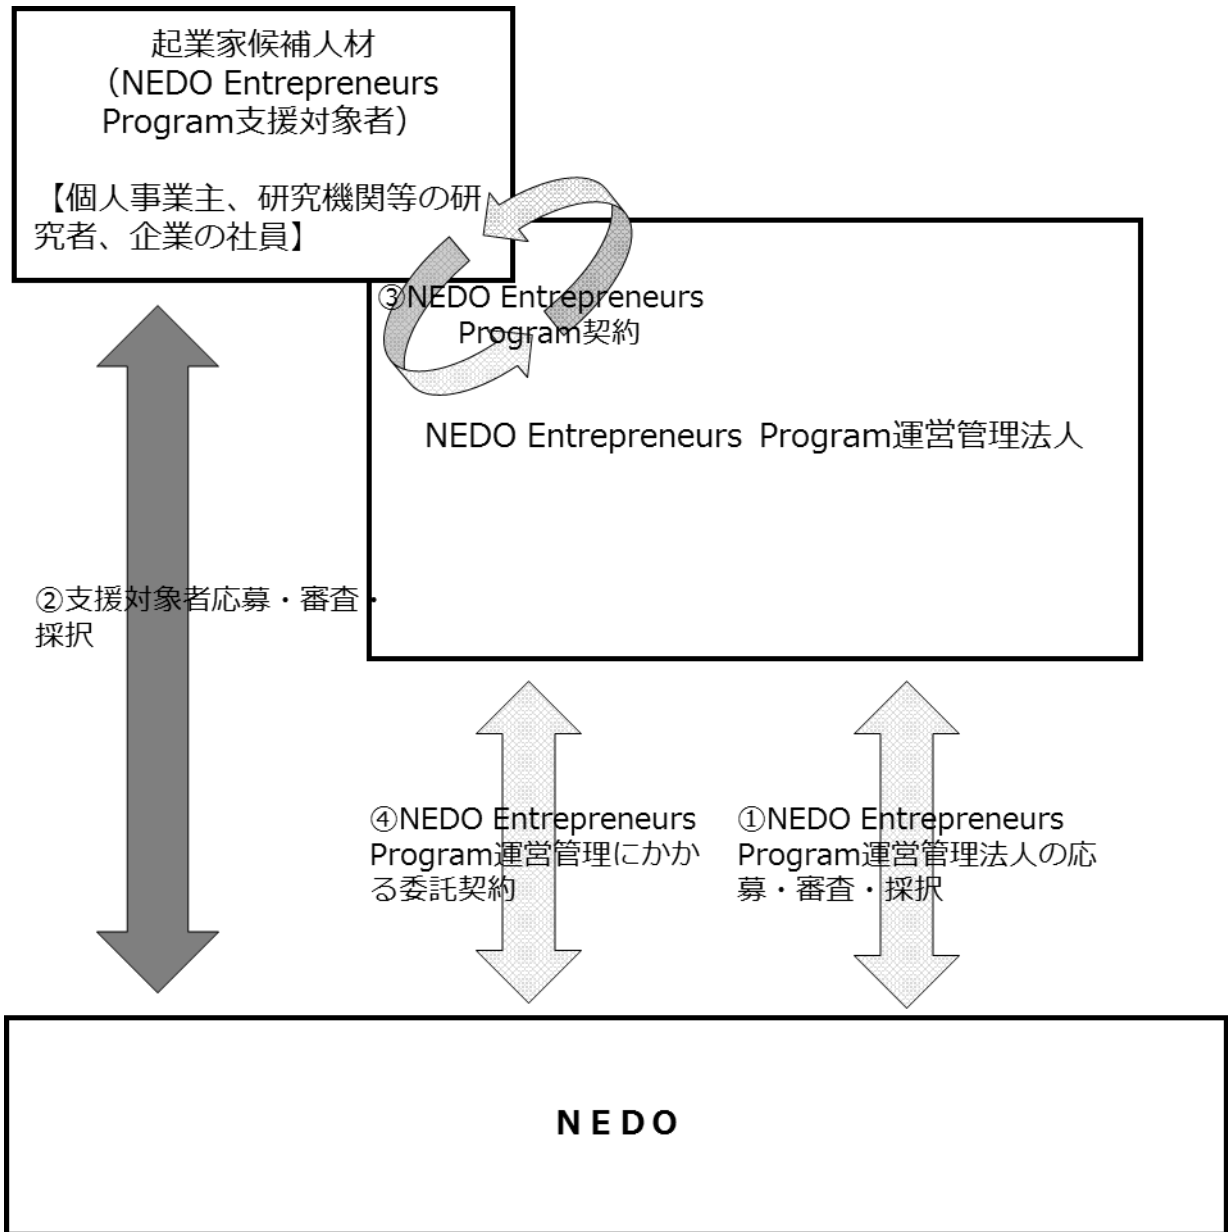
起業家候補人材
（NEDO Entrepreneurs Program支援対象者）

【個人事業主、研究機関等の研究者、企業の社員】

③NEDO Entrepreneurs Program契約

NEDO Entrepreneurs Program運営管理法人

②支援対象者応募・審査・採択

④NEDO Entrepreneurs Program運営管理にかかる委託契約

①NEDO Entrepreneurs Program運営管理法人の応募・審査・採択

N E D O